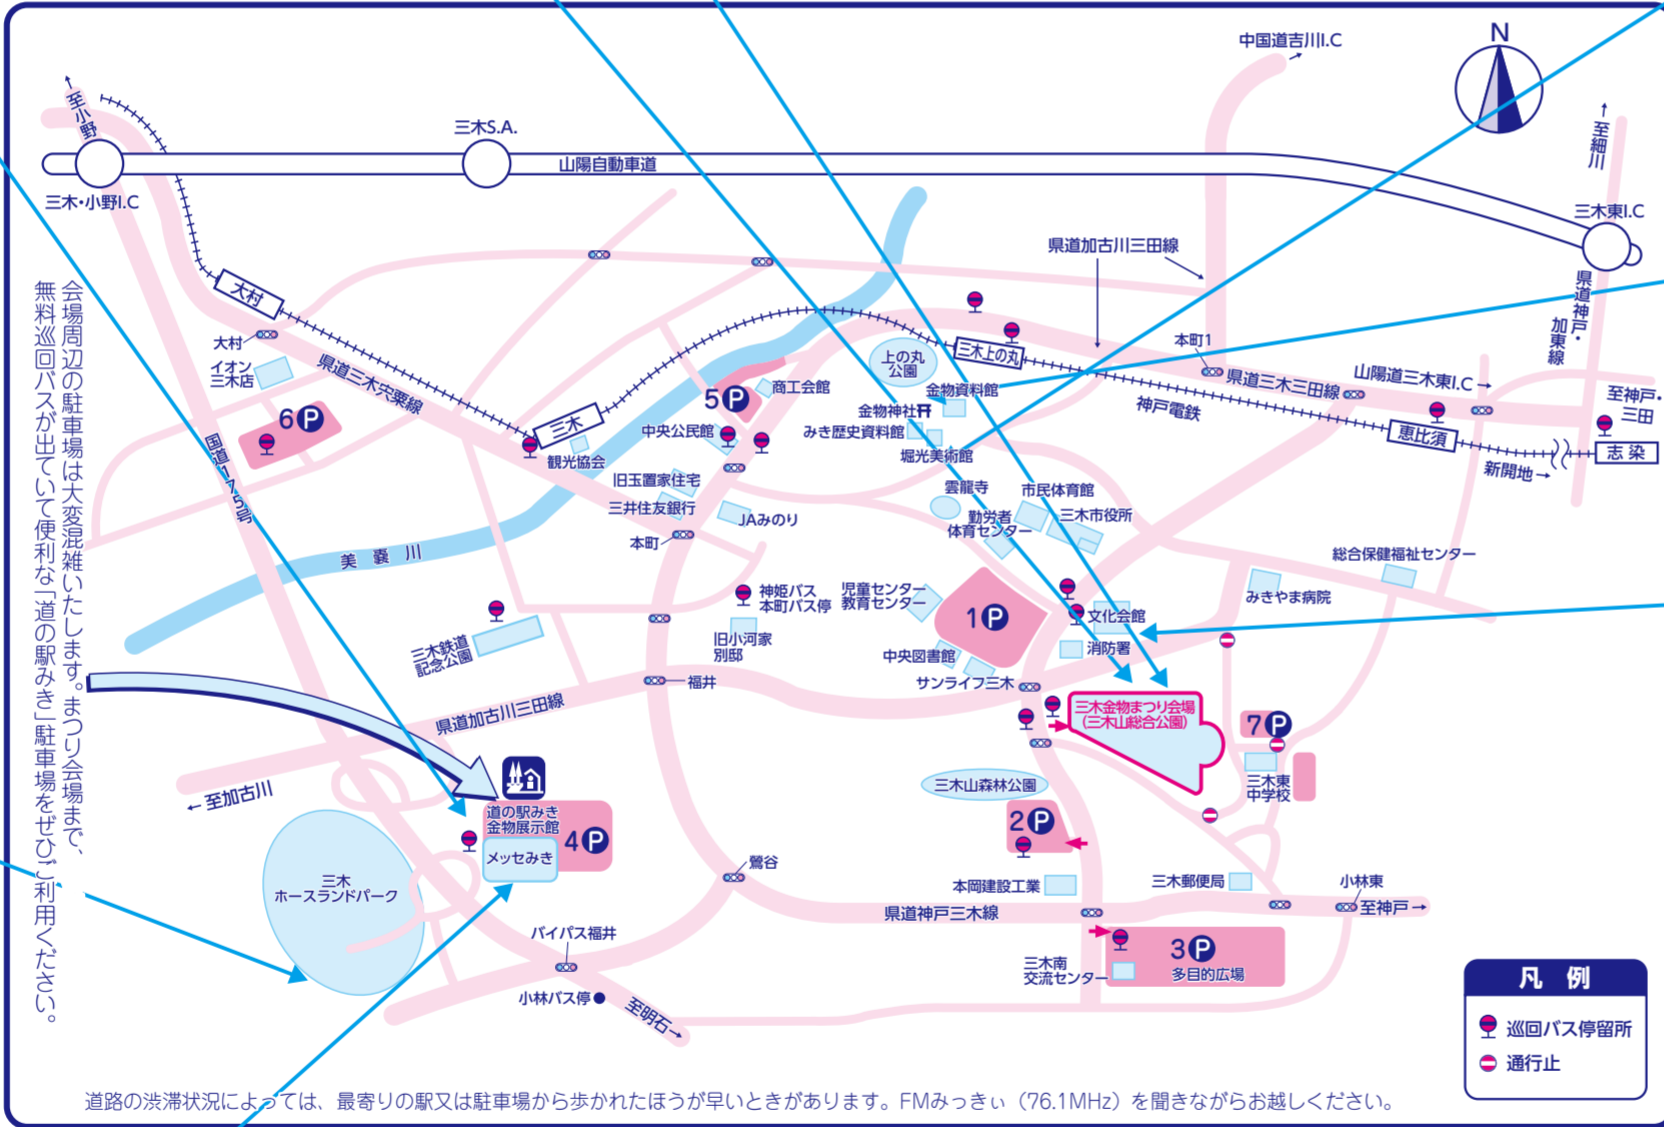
会場周辺の駐車場は大変混雑いたします。まつり会場まで、無料巡回バスが出ていて便利な「道の駅みき」駐車場をぜひご利用ください。

中国道吉川I.C
N
至小野
三木S.A.
山陽自動車道
三木・小野I.C
至細川
三木東I.C
県道加古川三田線
県道神戸・加東線
大村
大村
イオン三木店
県道三木宍粟線
6P
国道175号
上の丸公園
三木上の丸
本町1
県道三木三田線
山陽道三木東I.C
至神戸・三田
5P
商工会館
金物資料館
金物神社
神戸電鉄
恵比須
志染
三木
中央公民館
みき歴史資料館
堀光美術館
新開地
観光協会
旧玉置家住宅
三井住友銀行
JAみのり
雲龍寺
勤労者体育センター
市民体育館
三木市役所
総合保健福祉センター
美嚢川
本町
神姫バス本町バス停
児童センター教育センター
1P
文化会館
みきやま病院
三木鉄道記念公園
旧小河家別邸
中央図書館
消防署
サンライフ三木
福井
県道加古川三田線
三木金物まつり会場（三木山総合公園）
7P
三木東中学校
至加古川
三木山森林公園
道の駅みき金物展示館
メッセみき
4P
2P
三木ホースランドパーク
鷲谷
本岡建設工業
三木郵便局
小林東
県道神戸三木線
至神戸
バイパス福井
3P
多目的広場
三木南交流センター
小林バス停
至明石
凡例
巡回バス停留所
通行止

道路の渋滞状況によっては、最寄りの駅又は駐車場から歩かれたほうが早いときがあります。FMみっきぃ（76.1MHz）を聞きながらお越しください。